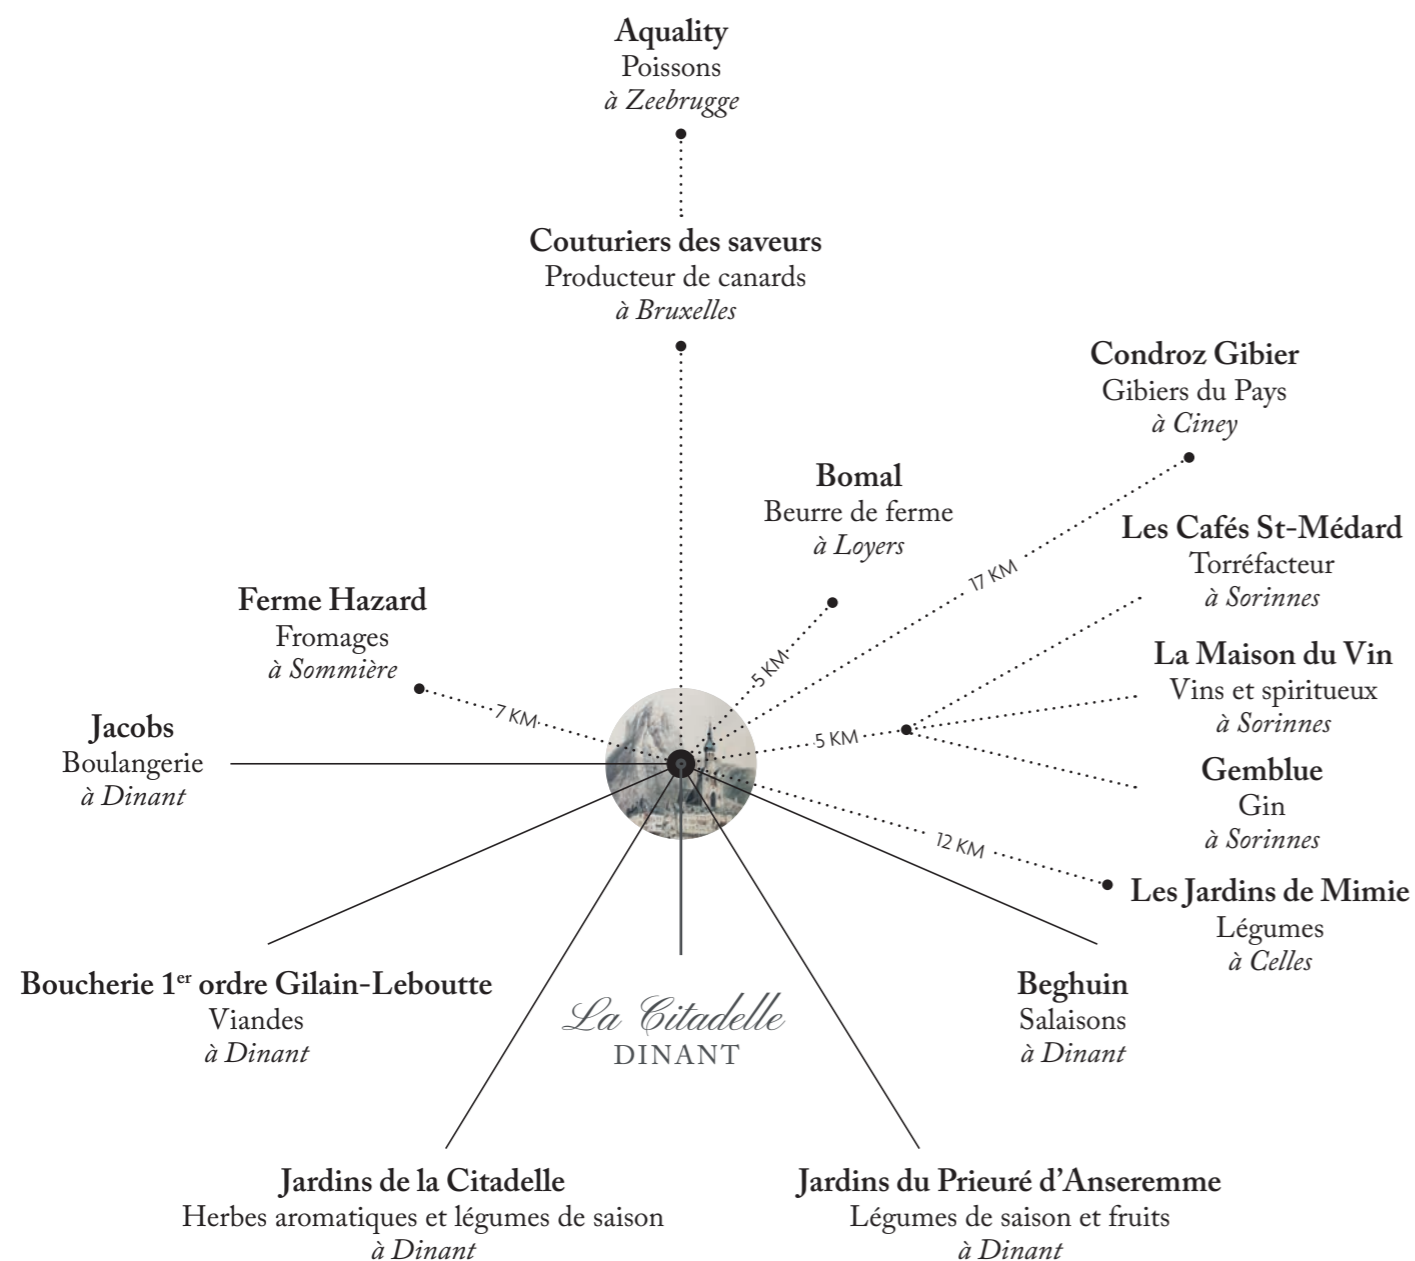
**Aquality**
Poissons
*à Zeebrugge*

**Couturiers des saveurs**
Producteur de canards
*à Bruxelles*

**Condroz Gibier**
Gibiers du Pays
*à Ciney*

**Bomal**
Beurre de ferme
*à Loyers*

17 KM

**Les Cafés St-Médard**
Torréfacteur
*à Sorinnes*

**Ferme Hazard**
Fromages
*à Sommière*

5 KM

**La Maison du Vin**
Vins et spiritueux
*à Sorinnes*

7 KM

5 KM

**Jacobs**
Boulangerie
*à Dinant*

**Gemblue**
Gin
*à Sorinnes*

12 KM

**Les Jardins de Mimie**
Légumes
*à Celles*

**Boucherie 1$^{er}$ ordre Gilain-Leboutte**
Viandes
*à Dinant*

La Citadelle
DINANT

**Beghuin**
Salaisons
*à Dinant*

**Jardins de la Citadelle**
Herbes aromatiques et légumes de saison
*à Dinant*

**Jardins du Prieuré d'Anseremme**
Légumes de saison et fruits
*à Dinant*